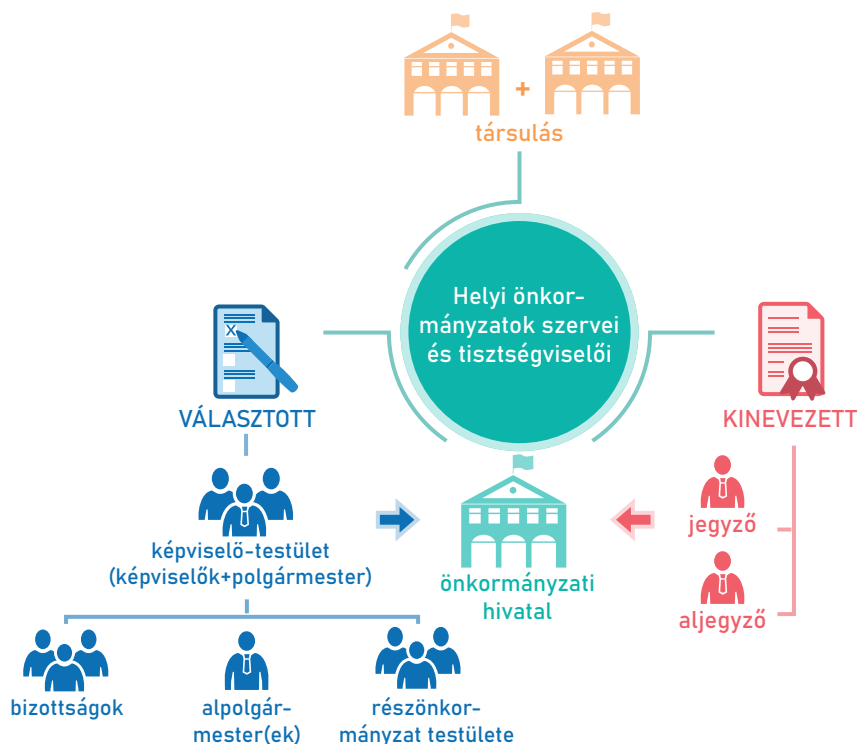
+
társulás

Helyi önkormányzatok szervei és tisztségviselői

VÁLASZTOTT

KINEVEZETT

képviselő-testület (képviselők+polgármester)

önkormányzati hivatal

jegyző

aljegyző

bizottságok

alpolgármester(ek)

részönkormányzat testülete